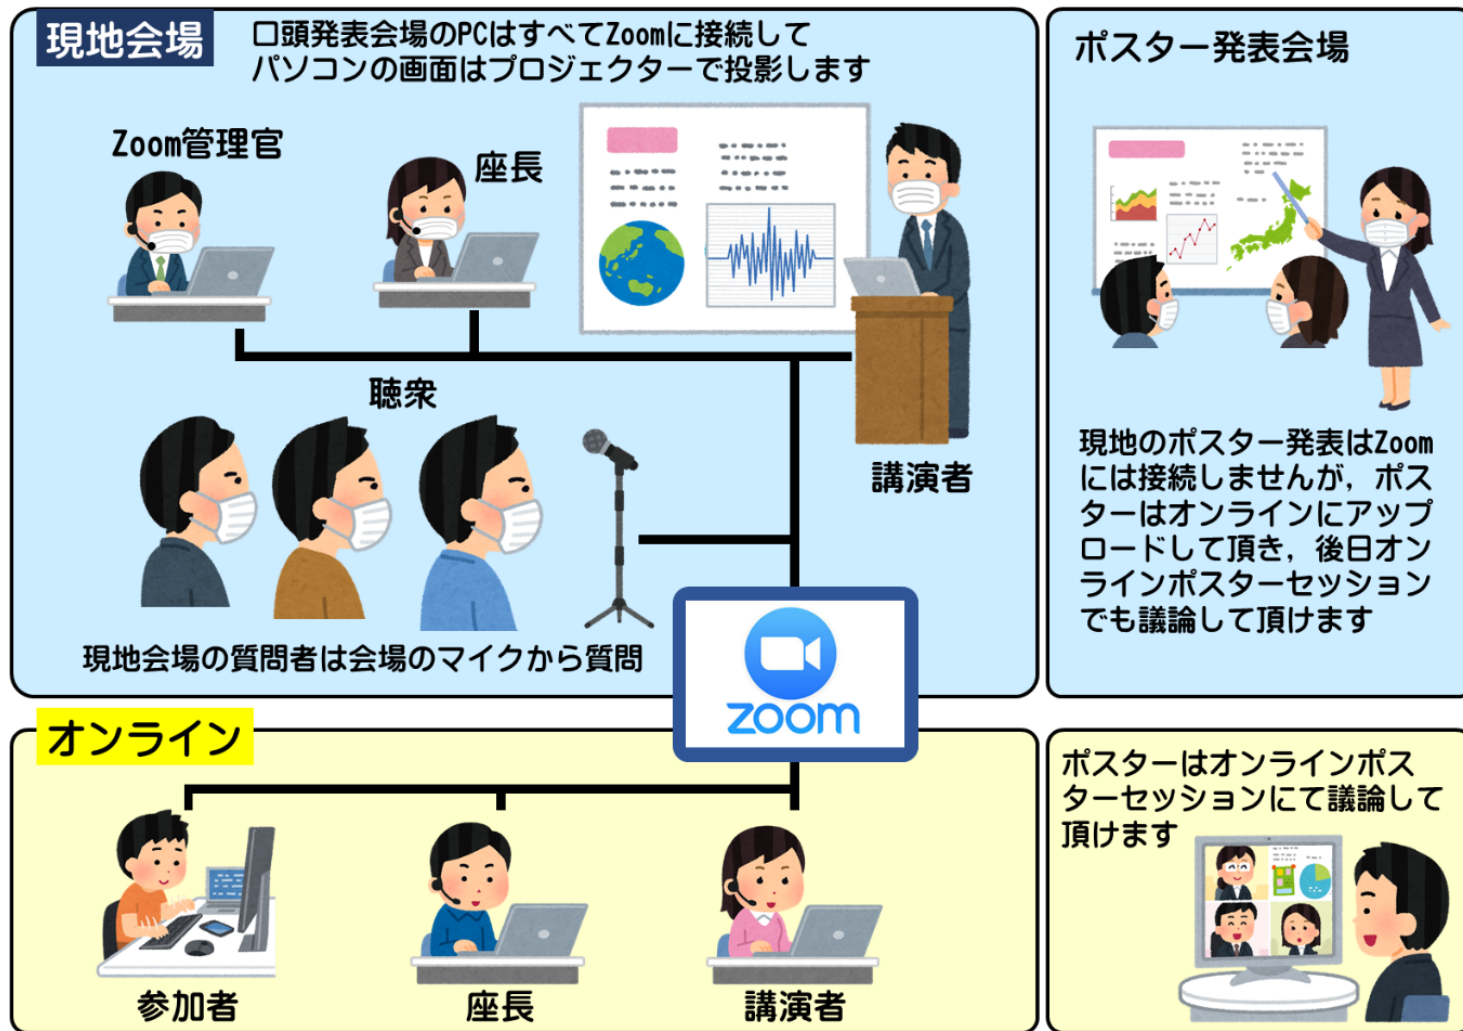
現地会場

口頭発表会場のPCはすべてZoomに接続して
パソコンの画面はプロジェクターで投影します

Zoom管理官

座長

講演者

聴衆

現地会場の質問者は会場のマイクから質問

ポスター発表会場

現地のポスター発表はZoomには接続しませんが，ポスターはオンラインにアップロードして頂き，後日オンラインポスターセッションでも議論して頂けます

zoom

オンライン

参加者

座長

講演者

ポスターはオンラインポスターセッションにて議論して頂けます